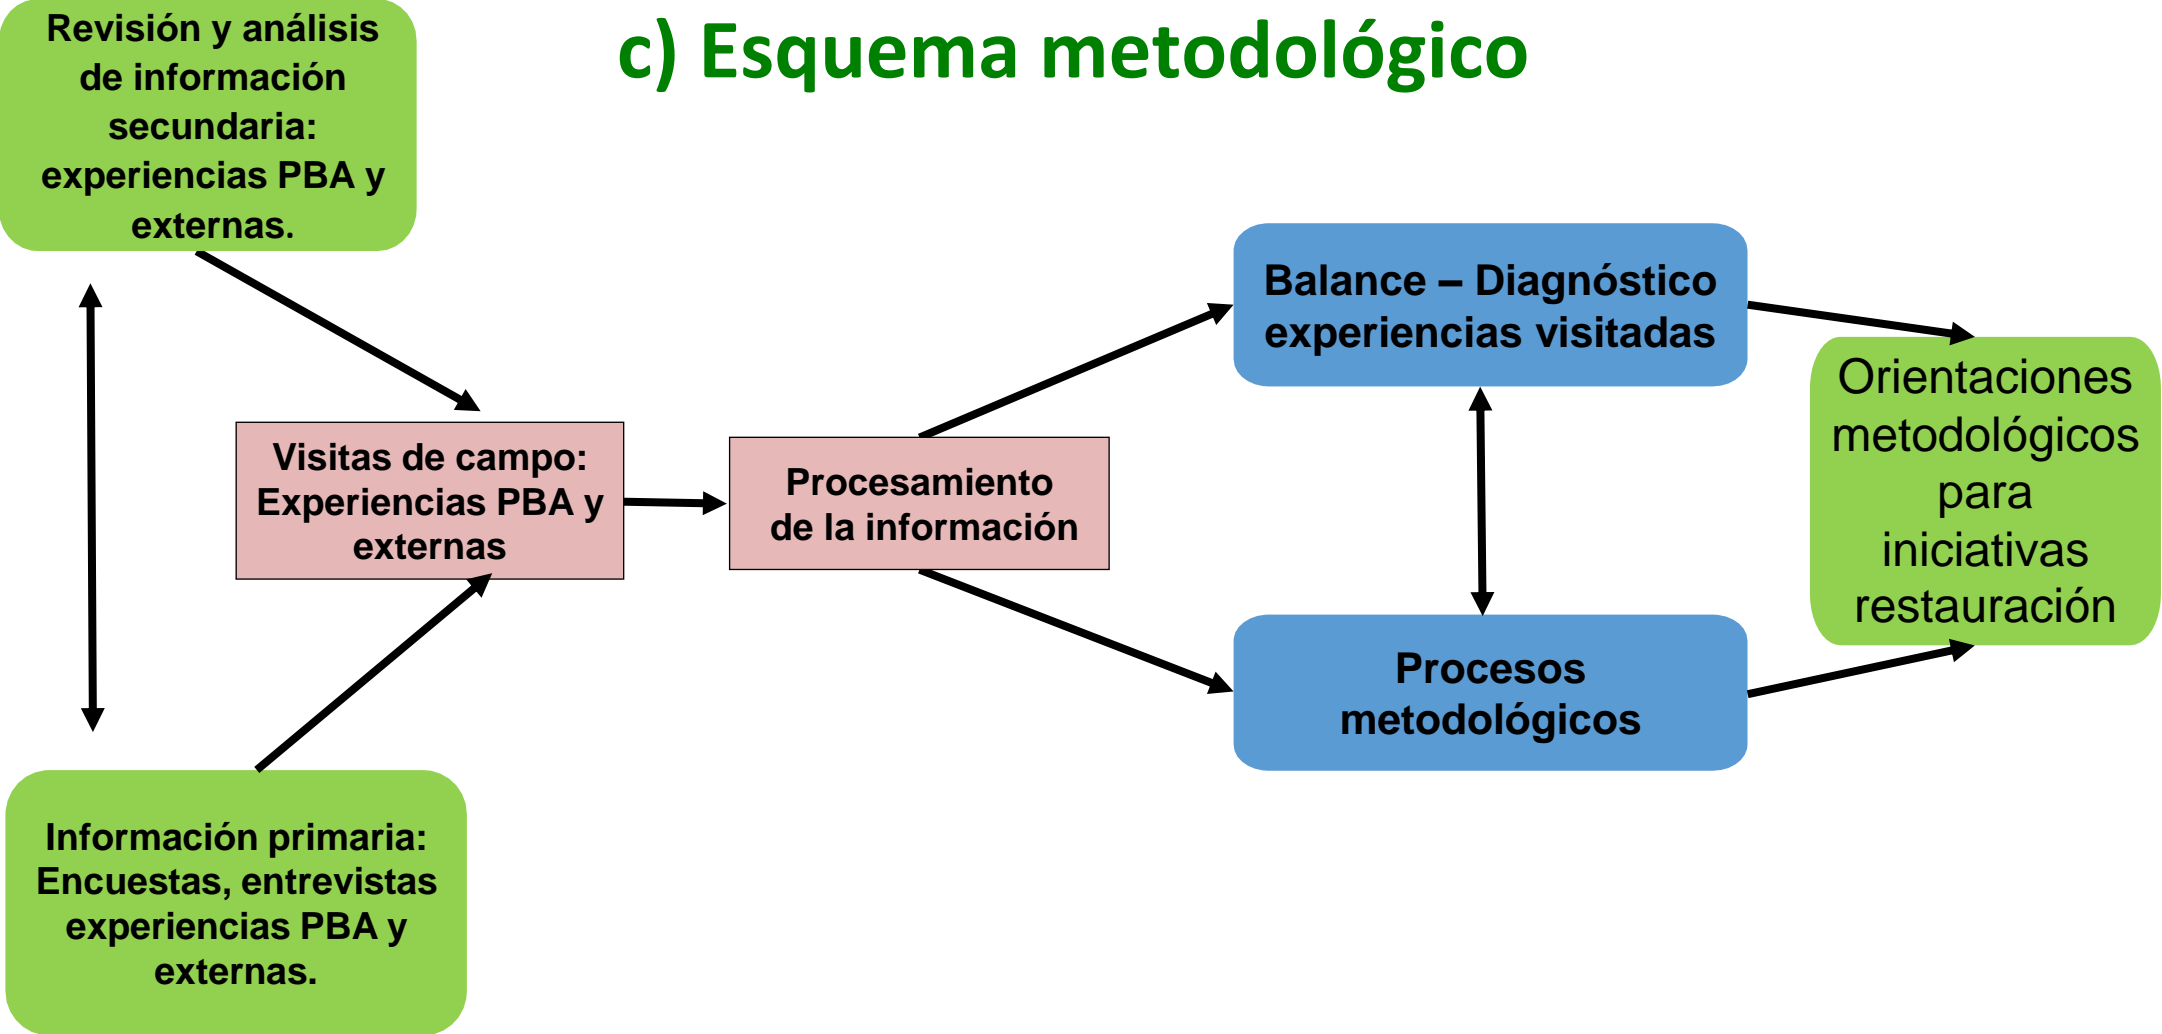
c) Esquema metodológico

Revisión y análisis de información secundaria: experiencias PBA y externas.

Visitas de campo: Experiencias PBA y externas

Procesamiento de la información

Balance – Diagnóstico experiencias visitadas

Procesos metodológicos

Orientaciones metodológicos para iniciativas restauración

Información primaria: Encuestas, entrevistas experiencias PBA y externas.